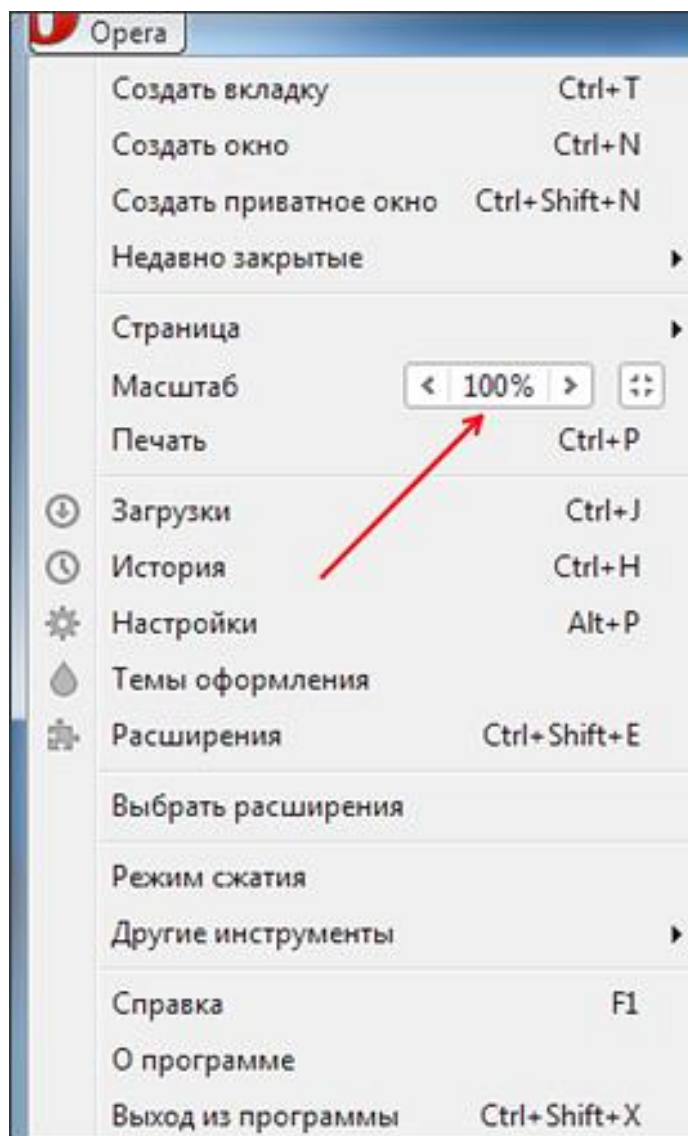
Opera

Создать вкладку Ctrl+T
Создать окно Ctrl+N
Создать приватное окно Ctrl+Shift+N
Недавно закрытые

Страница
Масштаб < 100% >
Печать Ctrl+P

Загрузки Ctrl+J
История Ctrl+H
Настройки Alt+P
Темы оформления
Расширения Ctrl+Shift+E

Выбрать расширения

Режим сжатия
Другие инструменты

Справка F1
О программе
Выход из программы Ctrl+Shift+X